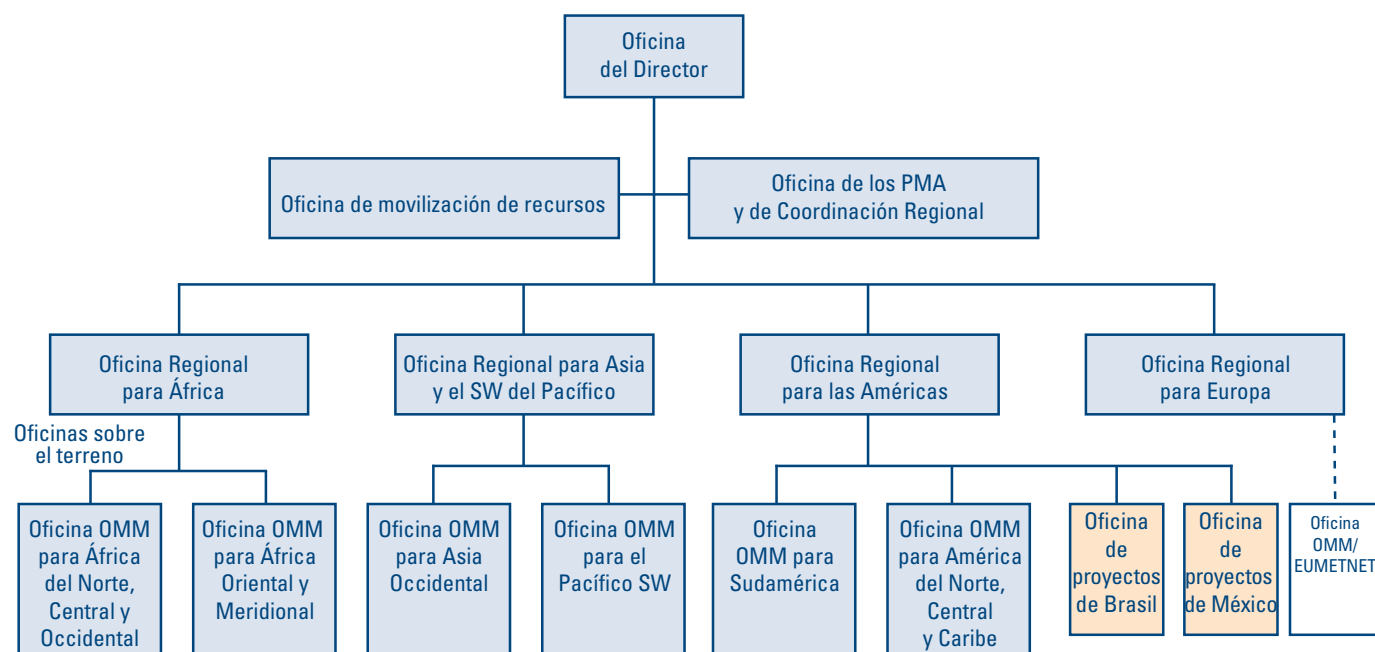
Oficina del Director

Oficina de movilización de recursos

Oficina de los PMA y de Coordinación Regional

Oficina Regional para África

Oficina Regional para Asia y el SW del Pacífico

Oficina Regional para las Américas

Oficina Regional para Europa

Oficinas sobre el terreno

Oficina OMM para África del Norte, Central y Occidental

Oficina OMM para África Oriental y Meridional

Oficina OMM para Asia Occidental

Oficina OMM para el Pacífico SW

Oficina OMM para Sudamérica

Oficina OMM para América del Norte, Central y Caribe

Oficina de proyectos de Brasil

Oficina de proyectos de México

Oficina OMM/ EUMETNET